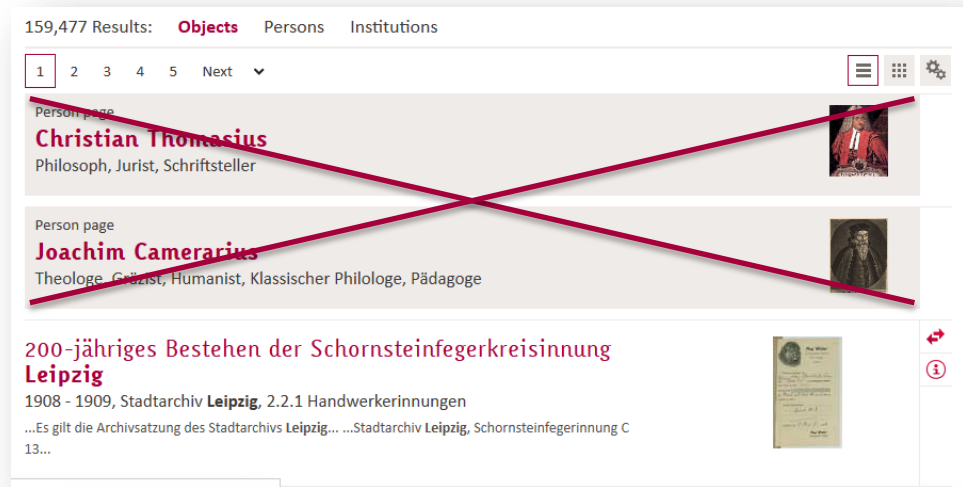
159,477 Results: **Objects** Persons Institutions

1 2 3 4 5 Next

Person page
**Christian Thomasius**
Philosoph, Jurist, Schriftsteller

Person page
**Joachim Camerarius**
Theologe, Gräzist, Humanist, Klassischer Philologe, Pädagoge

200-jähriges Bestehen der Schornsteinfegerkreisinnung **Leipzig**
1908 - 1909, Stadtarchiv **Leipzig**, 2.2.1 Handwerkerinnungen
...Es gilt die Archivsatzung des Stadtarchivs **Leipzig**... ...Stadtarchiv **Leipzig**, Schornsteinfegerinnung C 13...